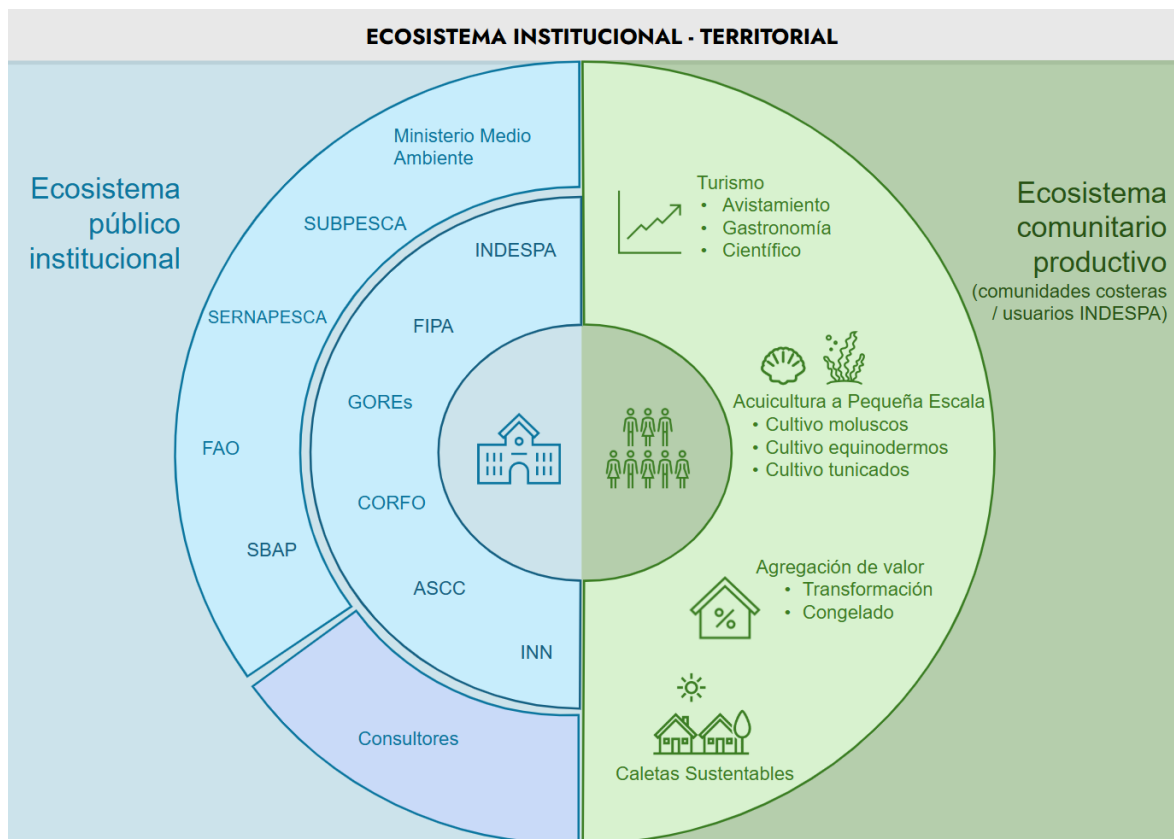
ECOSISTEMA INSTITUCIONAL - TERRITORIAL

Ecosistema público institucional

Ministerio Medio Ambiente

SUBPESCA

INDESPA

SERNAPESCA

FIPA

GOREs

FAO

CORFO

SBAP

ASCC

INN

Consultores

Ecosistema comunitario productivo
(comunidades costeras / usuarios INDESPA)

Turismo
• Avistamiento
• Gastronomía
• Científico

Acuicultura a Pequeña Escala
• Cultivo moluscos
• Cultivo equinodermos
• Cultivo tunicados

Agregación de valor
• Transformación
• Congelado

%

Caletas Sustentables